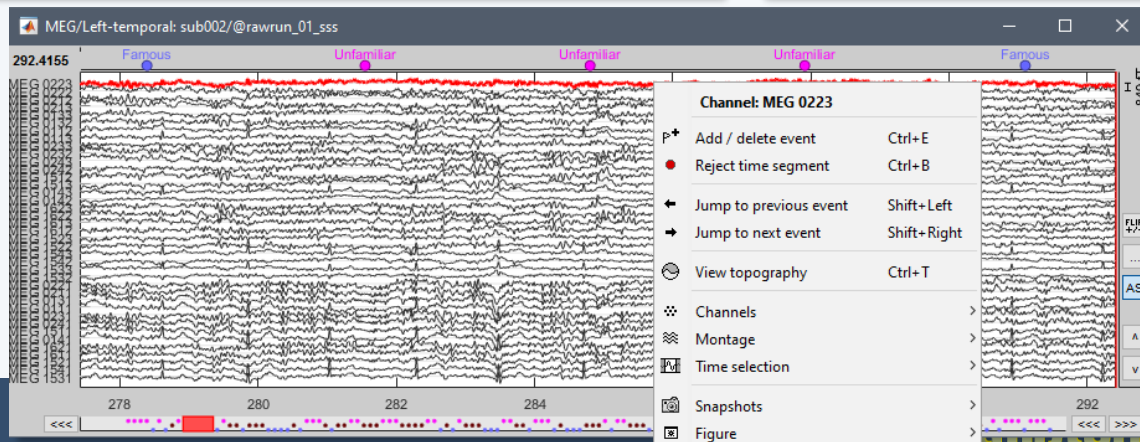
MEG/Left-temporal: sub002/@rawrun_01_sss

292.4155

Famous Unfamiliar Unfamiliar Unfamiliar Famous

MEG 0223
MEG 0222
MEG 0212
MEG 0133
MEG 0132
MEG 0112
MEG 0233
MEG 0232
MEG 0243
MEG 1512
MEG 0143
MEG 0142
MEG 1623
MEG 1612
MEG 1522
MEG 1523
MEG 1543
MEG 1533
MEG 0221
MEG 0131
MEG 0211
MEG 0231
MEG 0241
MEG 1611
MEG 0141
MEG 1621
MEG 1541
MEG 1531

Channel: MEG 0223

Add / delete event Ctrl+E
Reject time segment Ctrl+B
Jump to previous event Shift+Left
Jump to next event Shift+Right
View topography Ctrl+T
Channels
Montage
Time selection
Snapshots
Figure

278 280 282 284 292

<<< <<< >>>